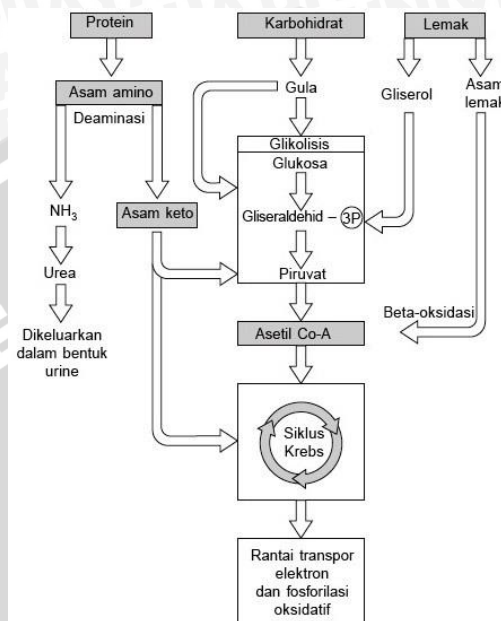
Protein

Karbohidrat

Lemak

Asam amino

Deaminasi

Gula

Gliserol

Asam lemak

Glikolisis

Glukosa

$NH_3$

Asam keto

Gliseraldehid – 3P

Urea

Piruvat

Dikeluarkan dalam bentuk urine

Beta-oksidasi

Asetil Co-A

Siklus Krebs

Rantai transpor elektron dan fosforilasi oksidatif